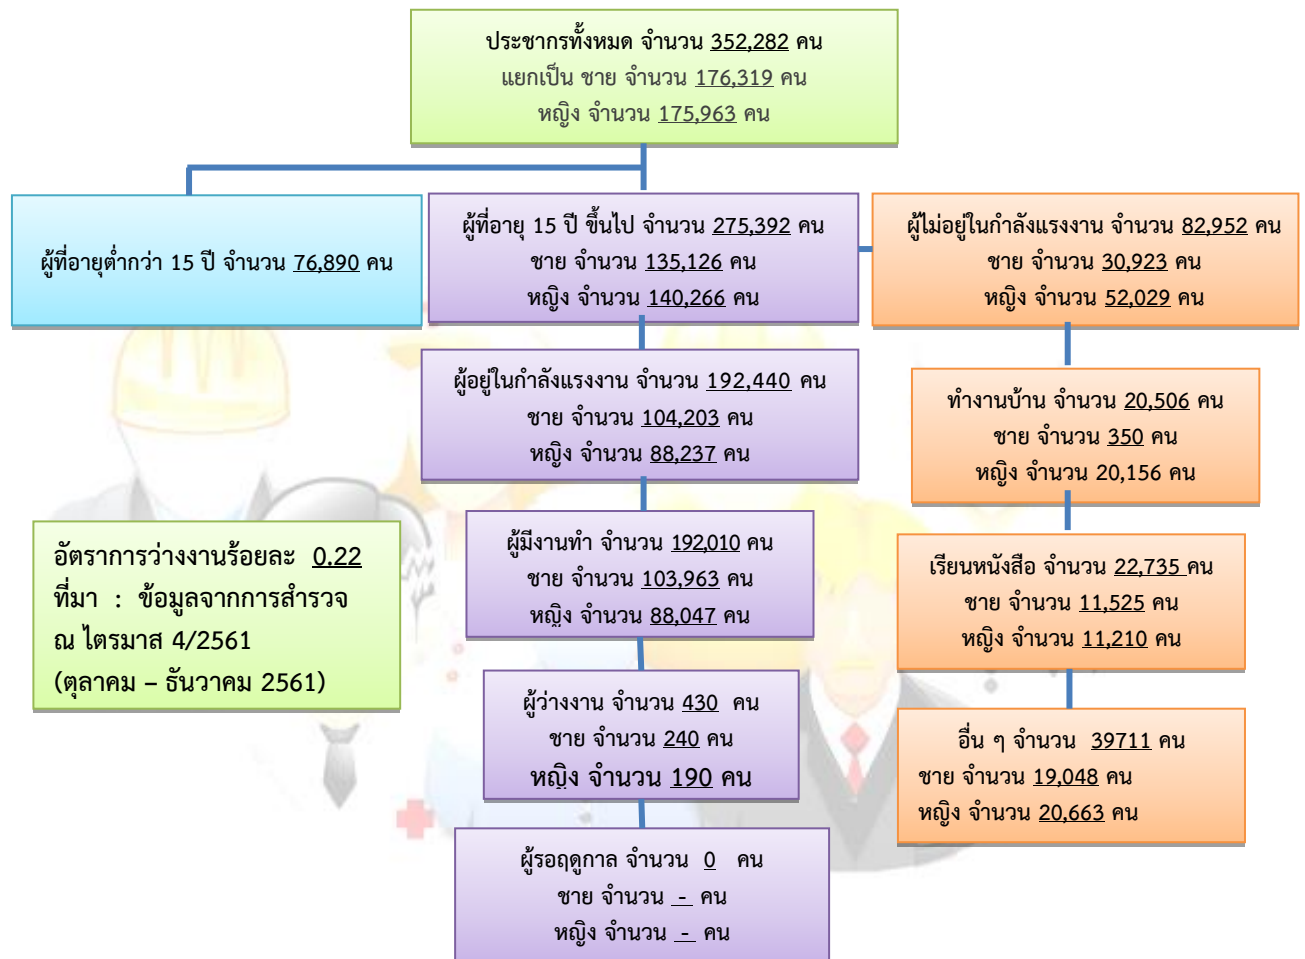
ประชากรทั้งหมด จำนวน 352,282 คน
แยกเป็น ชาย จำนวน 176,319 คน
หญิง จำนวน 175,963 คน

ผู้ที่อายุต่ำกว่า 15 ปี จำนวน 76,890 คน

ผู้ที่อายุ 15 ปี ขึ้นไป จำนวน 275,392 คน
ชาย จำนวน 135,126 คน
หญิง จำนวน 140,266 คน

ผู้ไม่อยู่ในกำลังแรงงาน จำนวน 82,952 คน
ชาย จำนวน 30,923 คน
หญิง จำนวน 52,029 คน

ผู้อยู่ในกำลังแรงงาน จำนวน 192,440 คน
ชาย จำนวน 104,203 คน
หญิง จำนวน 88,237 คน

ทำงานบ้าน จำนวน 20,506 คน
ชาย จำนวน 350 คน
หญิง จำนวน 20,156 คน

อัตราการว่างงานร้อยละ 0.22
ที่มา : ข้อมูลจากการสำรวจ
ณ ไตรมาส 4/2561
(ตุลาคม – ธันวาคม 2561)

ผู้มีงานทำ จำนวน 192,010 คน
ชาย จำนวน 103,963 คน
หญิง จำนวน 88,047 คน

เรียนหนังสือ จำนวน 22,735 คน
ชาย จำนวน 11,525 คน
หญิง จำนวน 11,210 คน

ผู้ว่างงาน จำนวน 430 คน
ชาย จำนวน 240 คน
หญิง จำนวน 190 คน

อื่น ๆ จำนวน 39711 คน
ชาย จำนวน 19,048 คน
หญิง จำนวน 20,663 คน

ผู้รอฤดูกาล จำนวน 0 คน
ชาย จำนวน - คน
หญิง จำนวน - คน